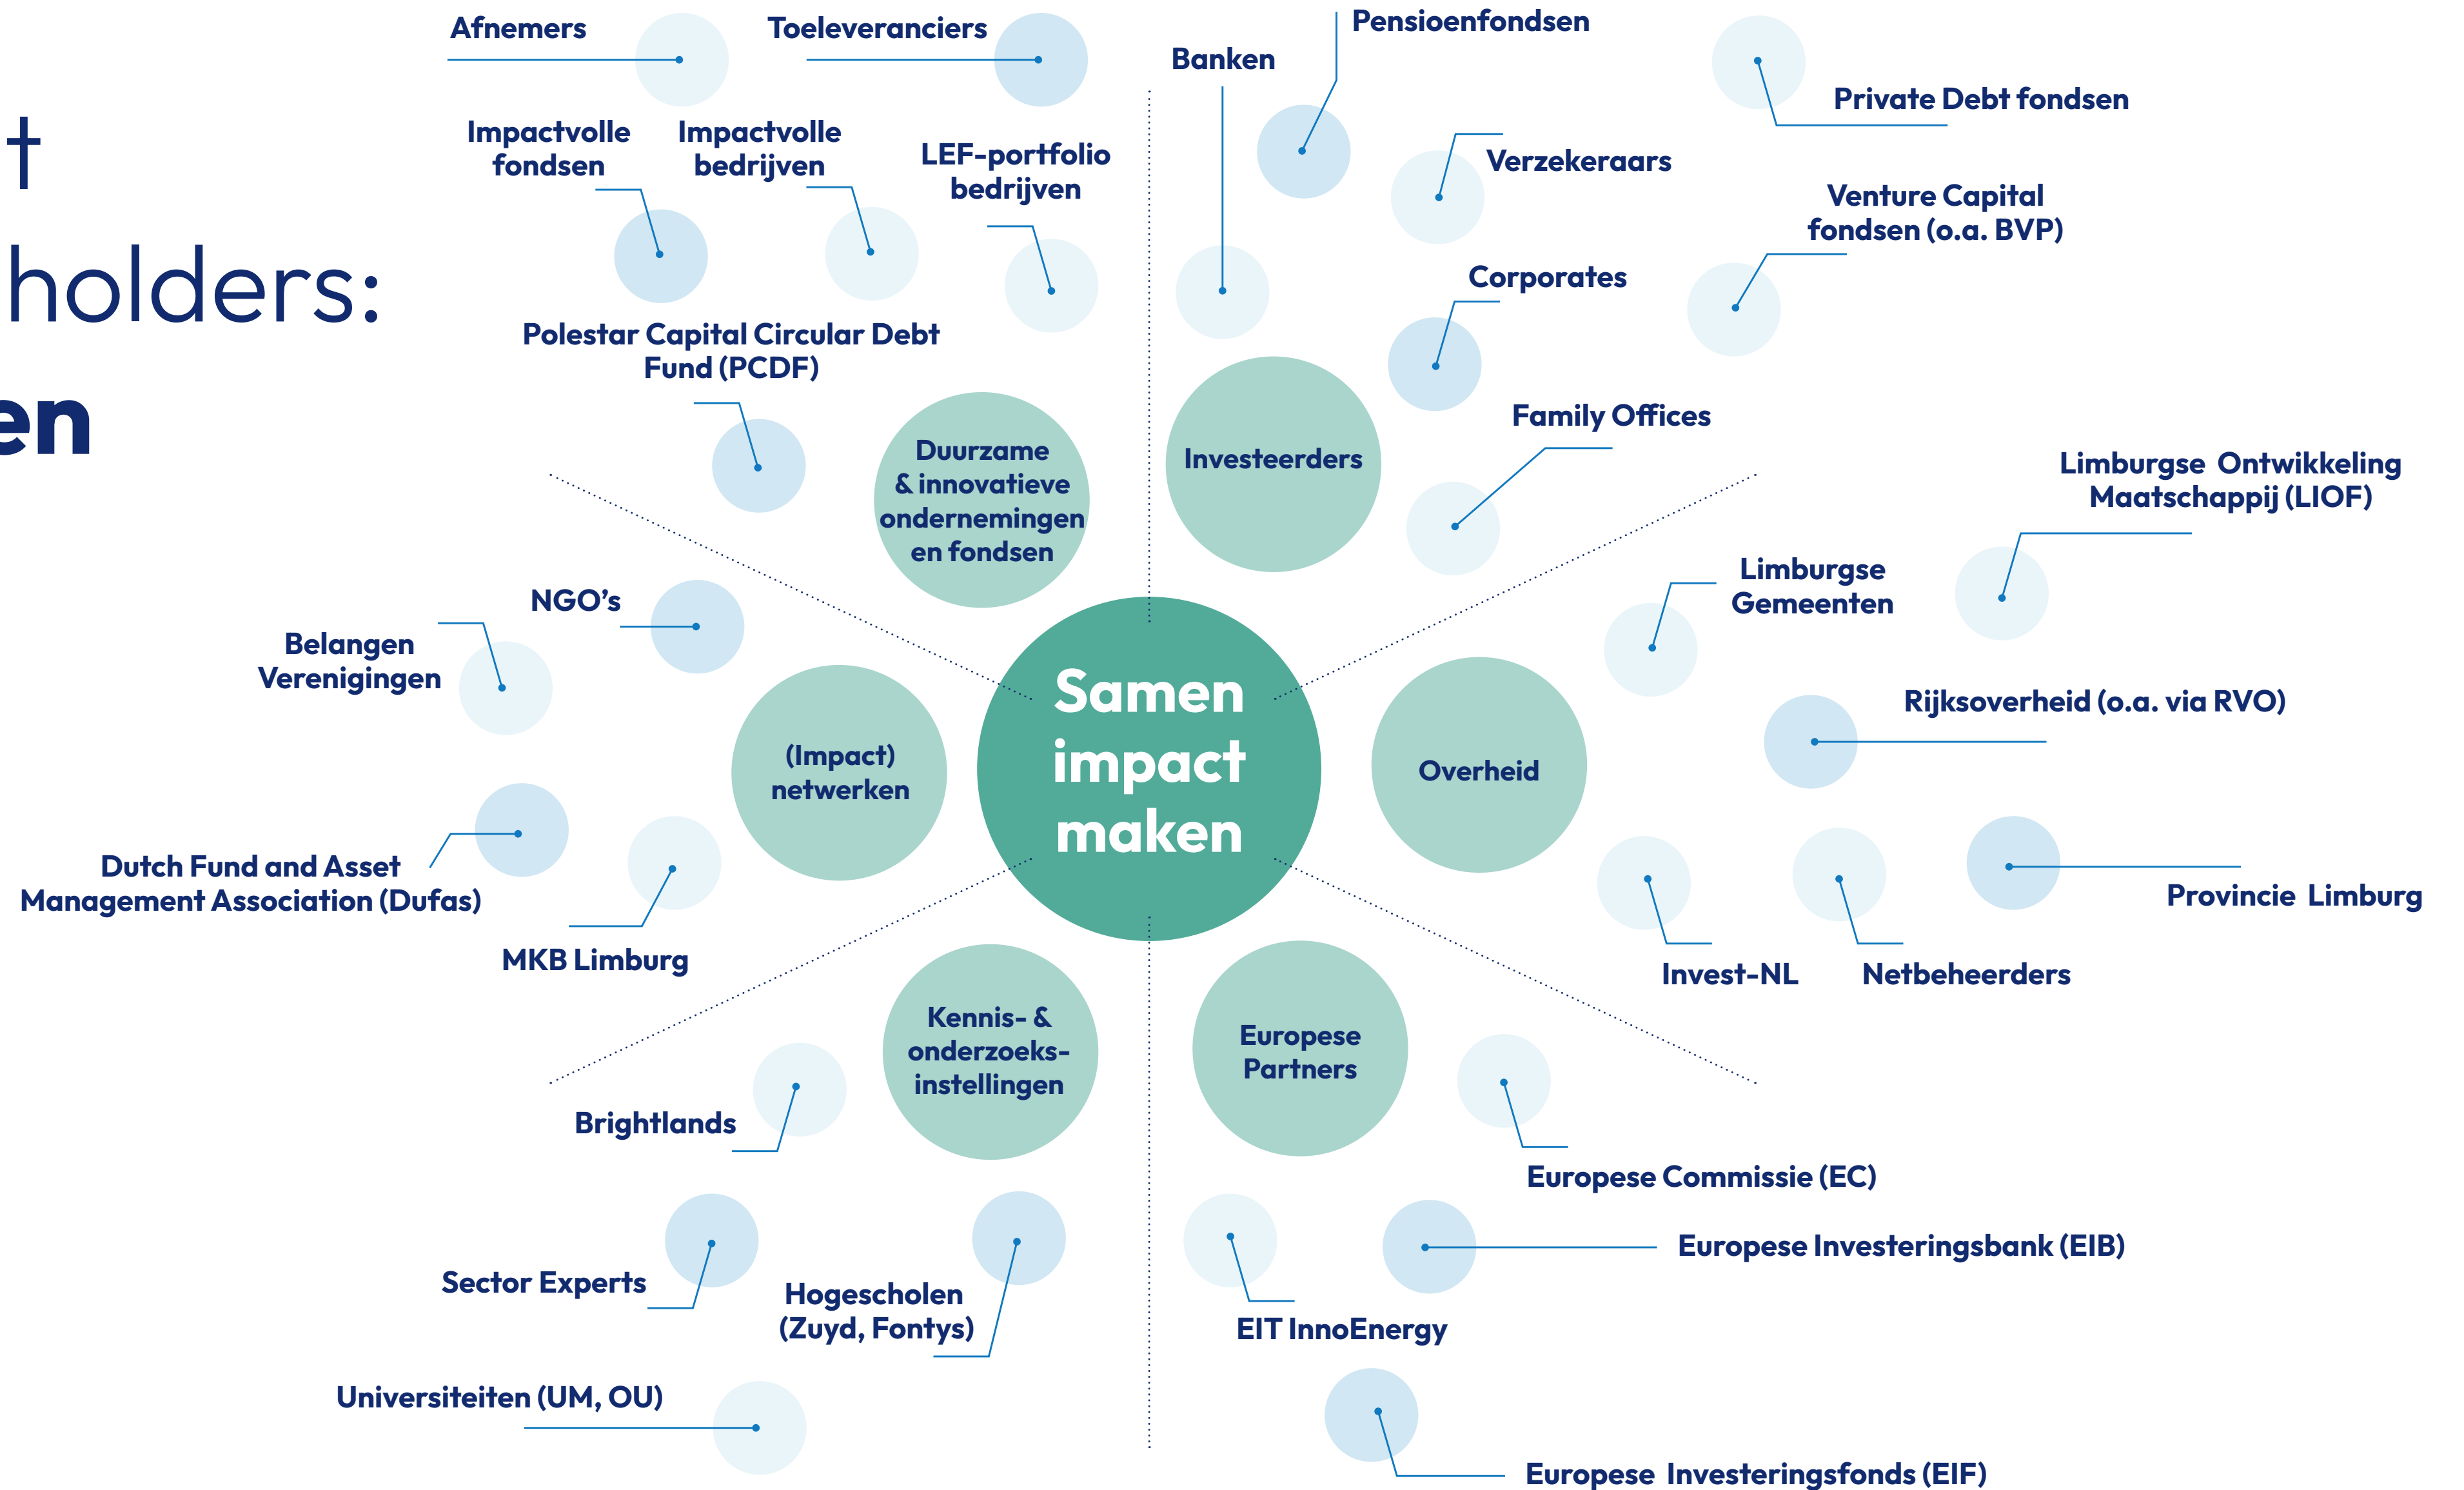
t
holders:
en

Samen impact maken

Duurzame & innovatieve ondernemingen en fondsen

Afnemers
Toeleveranciers
Impactvolle fondsen
Impactvolle bedrijven
LEF-portfolio bedrijven
Polestar Capital Circular Debt Fund (PCDF)

Investeerders

Banken
Pensioenfondsen
Private Debt fondsen
Verzekeraars
Venture Capital fondsen (o.a. BVP)
Corporates
Family Offices

Overheid

Limburgse Ontwikkeling Maatschappij (LIOF)
Limburgse Gemeenten
Rijksoverheid (o.a. via RVO)
Provincie Limburg
Invest-NL
Netbeheerders

Europese Partners

Europese Commissie (EC)
Europese Investeringsbank (EIB)
EIT InnoEnergy
Europese Investeringsfonds (EIF)

Kennis- & onderzoeks-instellingen

Brightlands
Sector Experts
Hogescholen (Zuyd, Fontys)
Universiteiten (UM, OU)

(Impact) netwerken

NGO's
Belangen Verenigingen
Dutch Fund and Asset Management Association (Dufas)
MKB Limburg